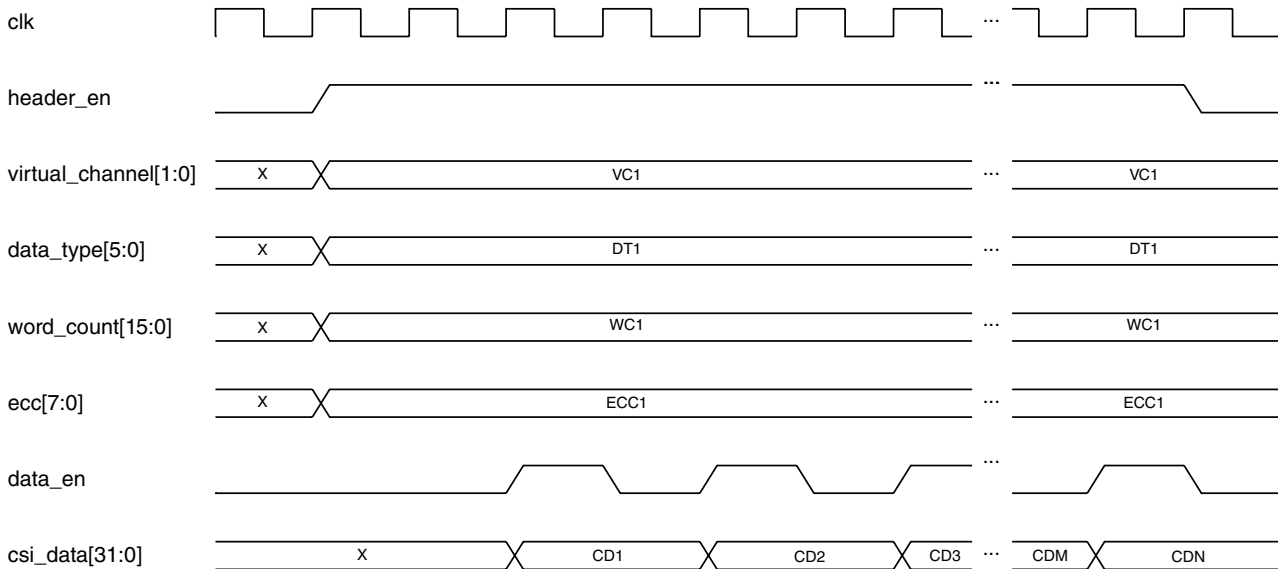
clk
...

header_en
...

virtual_channel[1:0]
X
VC1
...
VC1

data_type[5:0]
X
DT1
...
DT1

word_count[15:0]
X
WC1
...
WC1

ecc[7:0]
X
ECC1
...
ECC1

data_en
...

csi_data[31:0]
X
CD1
CD2
CD3
...
CDM
CDN